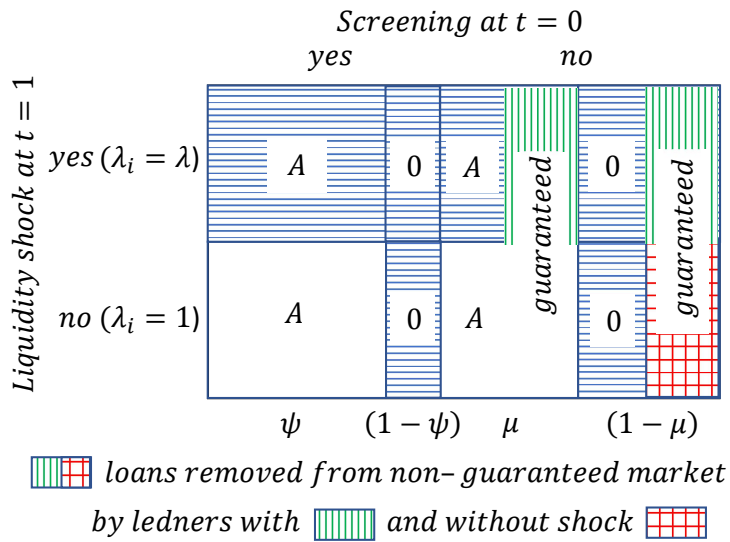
$Screening\ at\ t = 0$

$yes$ $no$

$Liquidity\ shock\ at\ t = 1$

$yes\ (\lambda_i = \lambda)$

$A$ $0$ $A$ $guaranteed$ $0$ $guaranteed$

$no\ (\lambda_i = 1)$

$A$ $0$ $A$ $0$

$\psi$ $(1-\psi)$ $\mu$ $(1-\mu)$

$loans\ removed\ from\ non\text{–}\ guaranteed\ market$

$by\ ledners\ with$ $and\ without\ shock$